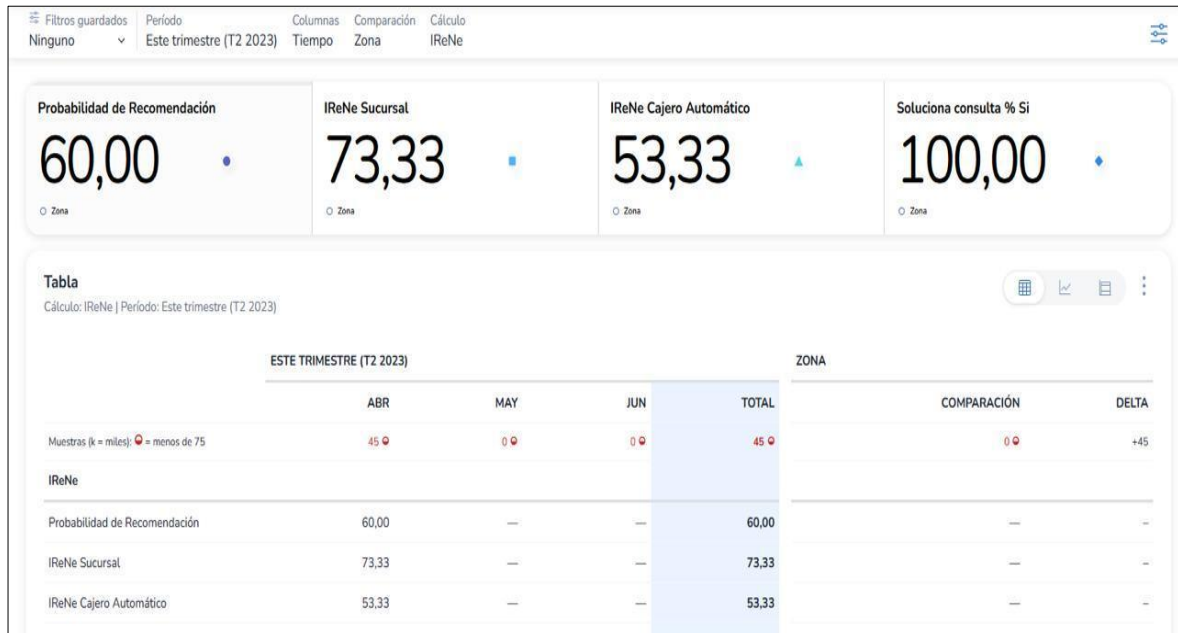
Filtros guardados
Ninguno

Período
Este trimestre (T2 2023)

Columnas
Tiempo

Comparación
Zona

Cálculo
IReNe

Probabilidad de Recomendación
60,00
Zona

IReNe Sucursal
73,33
Zona

IReNe Cajero Automático
53,33
Zona

Soluciona consulta % Si
100,00
Zona

Tabla
Cálculo: IReNe | Período: Este trimestre (T2 2023)

| | ESTE TRIMESTRE (T2 2023) | | | | ZONA | |
|---|---|---|---|---|---|---|
| | ABR | MAY | JUN | TOTAL | COMPARACIÓN | DELTA |
| Muestras (k = miles): = menos de 75 | 45 | 0 | 0 | 45 | 0 | +45 |
| IReNe | | | | | | |
| Probabilidad de Recomendación | 60,00 | — | — | 60,00 | — | – |
| IReNe Sucursal | 73,33 | — | — | 73,33 | — | – |
| IReNe Cajero Automático | 53,33 | — | — | 53,33 | — | – |